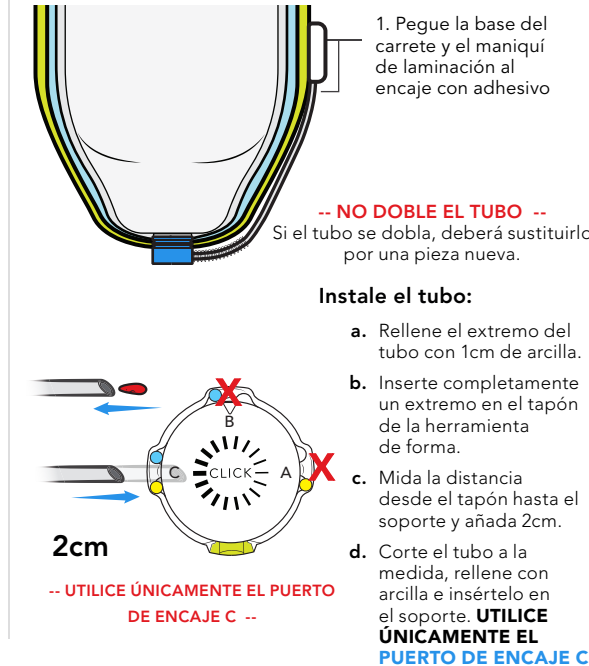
1. Pegue la base del carrete y el maniquí de laminación al encaje con adhesivo

-- NO DOBLE EL TUBO --
Si el tubo se dobla, deberá sustituirlo por una pieza nueva.

Instale el tubo:

a. Rellene el extremo del tubo con 1cm de arcilla.

b. Inserte completamente un extremo en el tapón de la herramienta de forma.

c. Mida la distancia desde el tapón hasta el soporte y añada 2cm.

d. Corte el tubo a la medida, rellene con arcilla e insértelo en el soporte. UTILICE ÚNICAMENTE EL PUERTO DE ENCAJE C

X
B
C
CLICK
A
X

2cm

-- UTILICE ÚNICAMENTE EL PUERTO DE ENCAJE C --